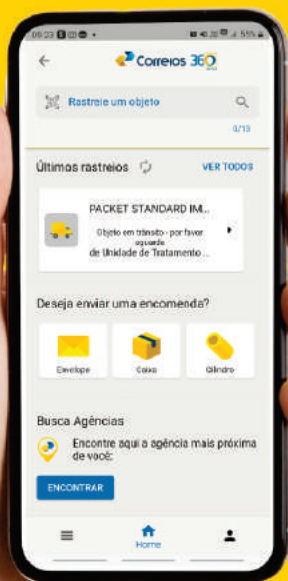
09:23
55%

Correios 360

Rastreie um objeto

0/13

Últimos rastreios

VER TODOS

PACKET STANDARD IM...

Objeto em trânsito - por favor aguarde
de Unidade de Tratamento ...

Deseja enviar uma encomenda?

Envelope

Caixa

Cilindro

Busca Agências

Encontre aqui a agência mais próxima de você:

ENCONTRAR

Home